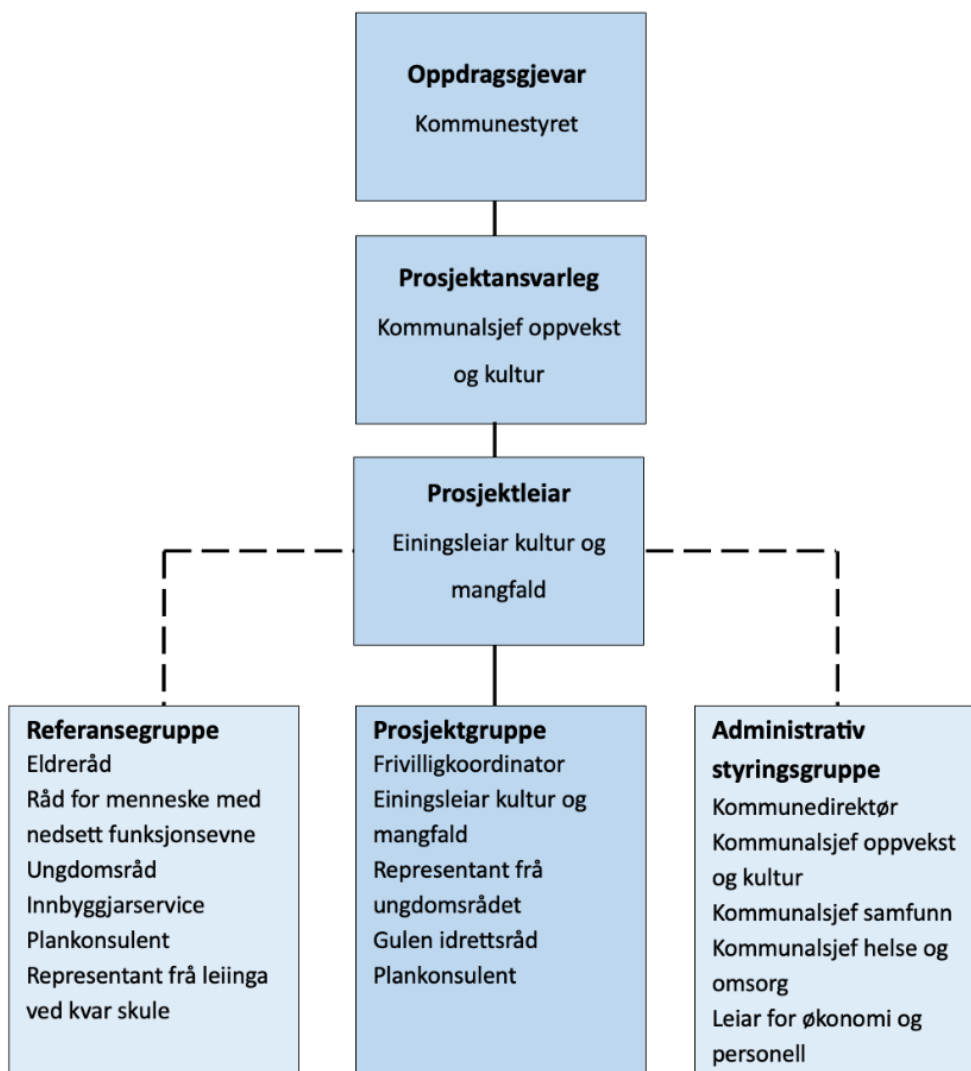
**Oppdragsgjevar**
Kommunestyret

**Prosjektansvarleg**
Kommunalsjef oppvekst og kultur

**Prosjektleiar**
Einingsleiar kultur og mangfald

**Referansegruppe**
Eldreråd
Råd for menneske med nedsett funksjonsevne
Ungdomsråd
Innbyggjarservice
Plankonsulent
Representant frå leiinga ved kvar skule

**Prosjektgruppe**
Frivilligkoordinator
Einingsleiar kultur og mangfald
Representant frå ungdomsrådet
Gulen idrettsråd
Plankonsulent

**Administrativ styringsgruppe**
Kommunedirektør
Kommunalsjef oppvekst og kultur
Kommunalsjef samfunn
Kommunalsjef helse og omsorg
Leiar for økonomi og personell